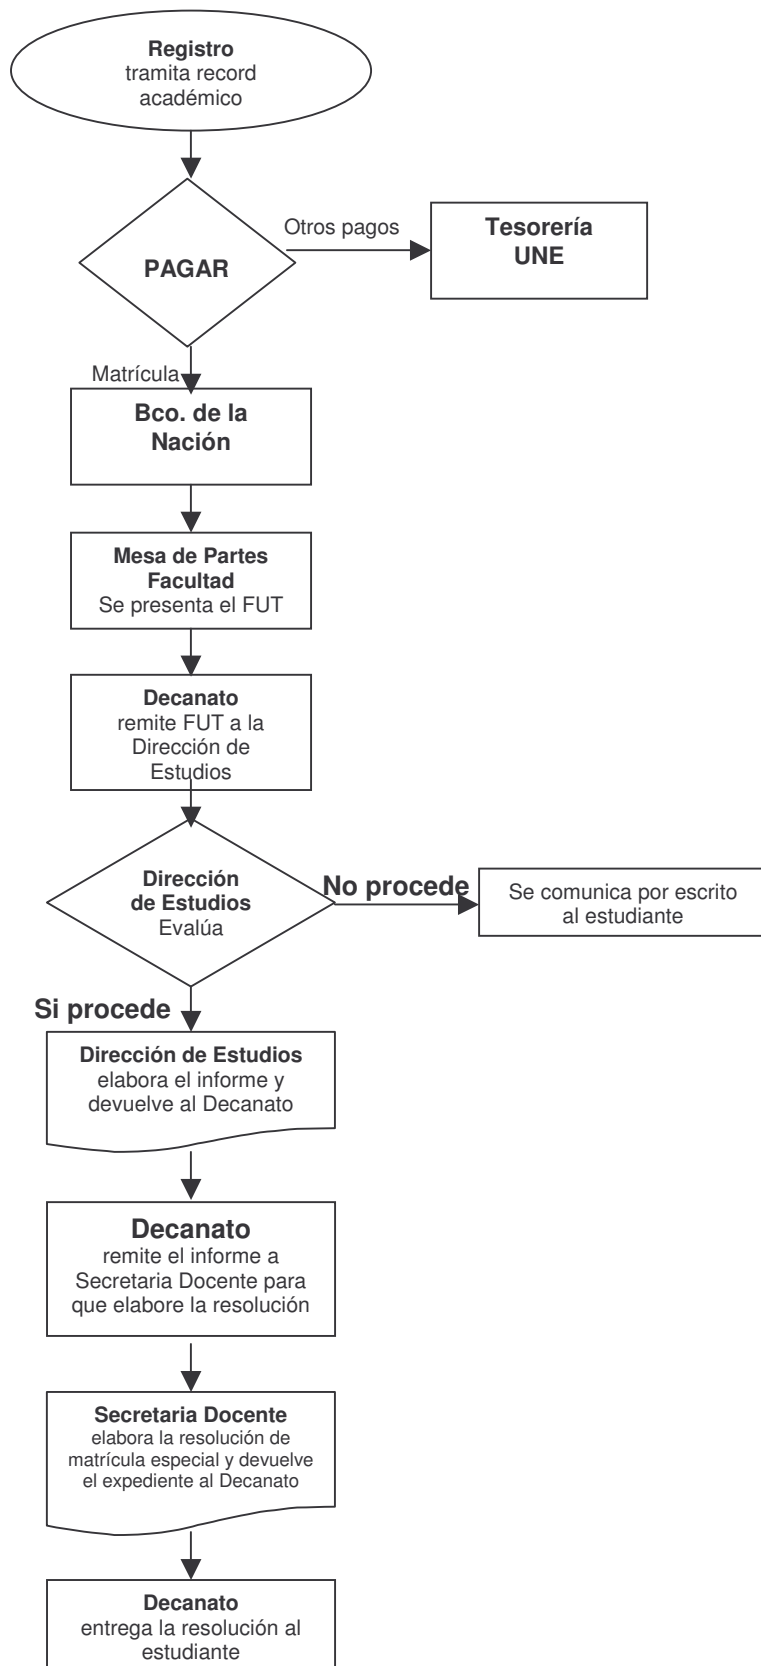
Registro
tramita record académico

PAGAR

Otros pagos

Tesorería UNE

Matrícula

Bco. de la Nación

Mesa de Partes Facultad
Se presenta el FUT

Decanato
remite FUT a la Dirección de Estudios

Dirección de Estudios
Evalúa

No procede

Se comunica por escrito al estudiante

Si procede

Dirección de Estudios
elabora el informe y devuelve al Decanato

Decanato
remite el informe a Secretaria Docente para que elabore la resolución

Secretaria Docente
elabora la resolución de matrícula especial y devuelve el expediente al Decanato

Decanato
entrega la resolución al estudiante